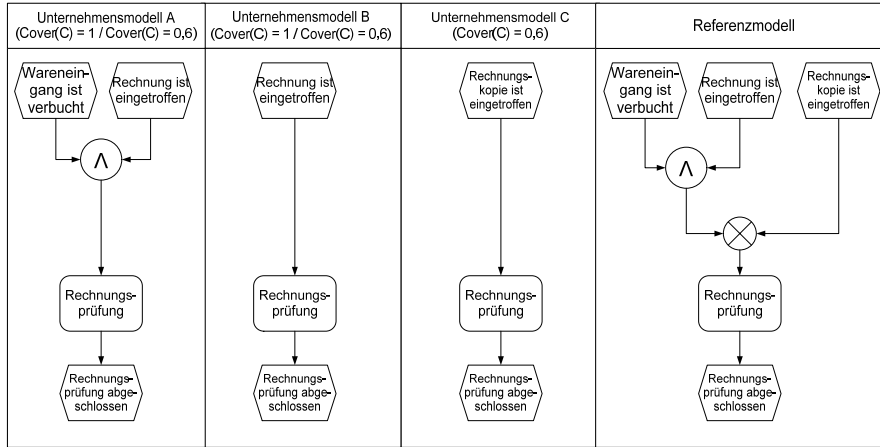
| Unternehmensmodell A (Cover(C) = 1 / Cover(C) = 0,6) | Unternehmensmodell B (Cover(C) = 1 / Cover(C) = 0,6) | Unternehmensmodell C (Cover(C) = 0,6) | Referenzmodell |
|---|---|---|---|
| Wareneingang ist verbucht; Rechnung ist eingetroffen; $\wedge$; Rechnungsprüfung; Rechnungsprüfung abgeschlossen | Rechnung ist eingetroffen; Rechnungsprüfung; Rechnungsprüfung abgeschlossen | Rechnungskopie ist eingetroffen; Rechnungsprüfung; Rechnungsprüfung abgeschlossen | Wareneingang ist verbucht; Rechnung ist eingetroffen; Rechnungskopie ist eingetroffen; $\wedge$; $\otimes$; Rechnungsprüfung; Rechnungsprüfung abgeschlossen |